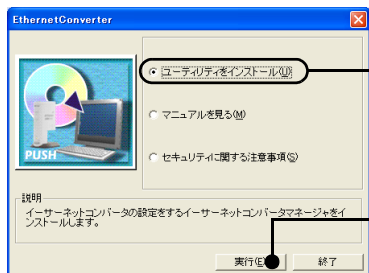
EthernetConverter

PUSH

ユーティリティをインストール(U)

マニュアルを見る(M)

セキュリティに関する注意事項(S)

説明
イーサーネットコンバータの設定をするイーサーネットコンバータマネージャをインストールします。

実行(E)

終了